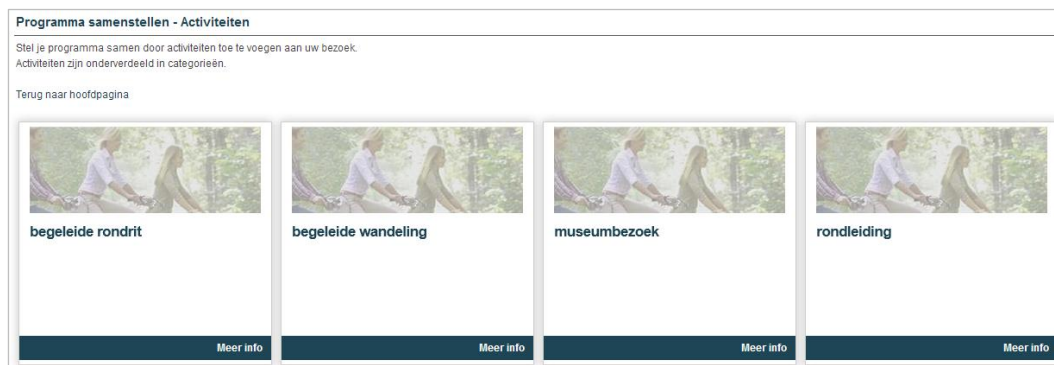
Programma samenstellen - Activiteiten

Stel je programma samen door activiteiten toe te voegen aan uw bezoek.
Activiteiten zijn onderverdeeld in categorieën.

Terug naar hoofdpagina

begeleide rondrit

Meer info

begeleide wandeling

Meer info

museumbezoek

Meer info

rondleiding

Meer info